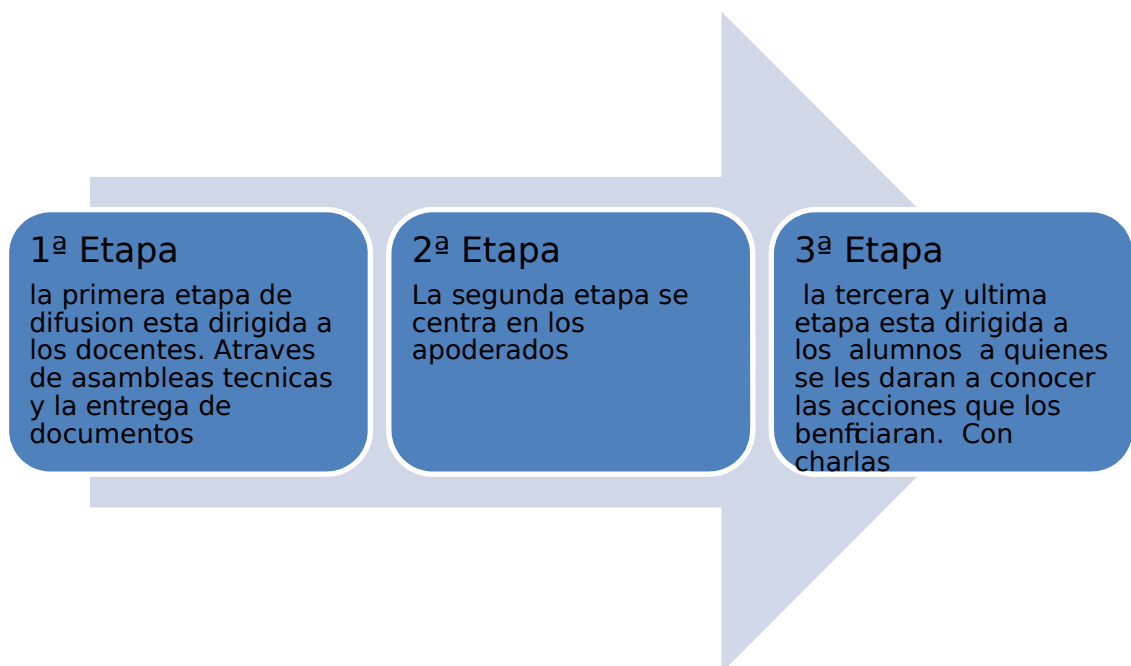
1ª Etapa

la primera etapa de difusion esta dirigida a los docentes. Atraves de asambleas tecnicas y la entrega de documentos

2ª Etapa

La segunda etapa se centra en los apoderados

3ª Etapa

la tercera y ultima etapa esta dirigida a los alumnos a quienes se les daran a conocer las acciones que los benfciaran. Con charlas